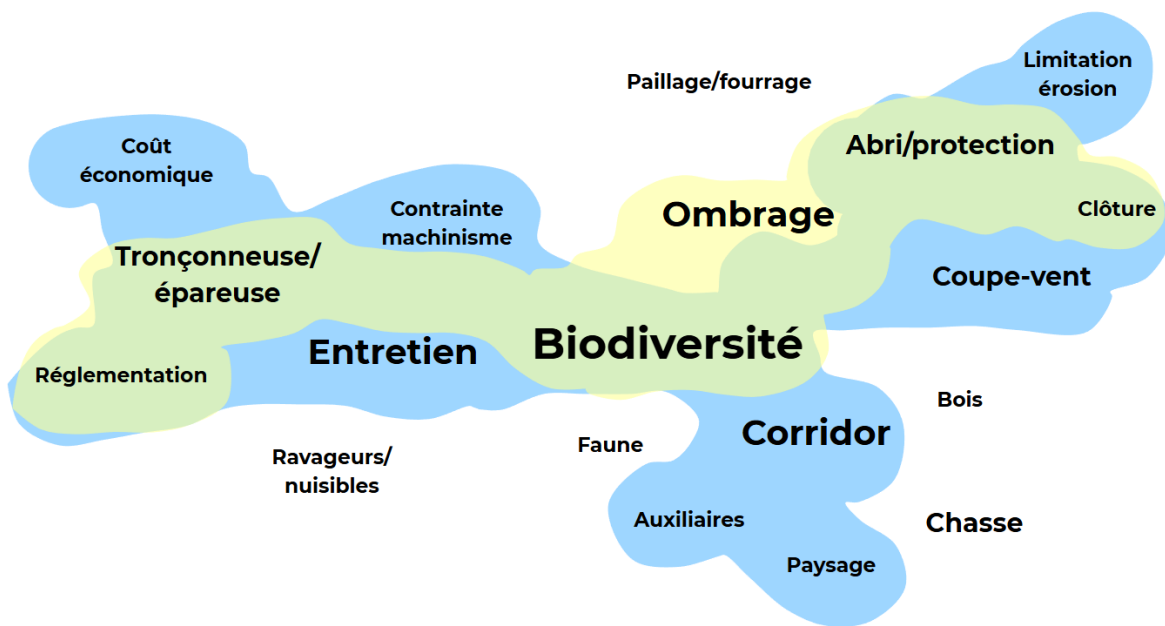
Limitation érosion

Paillage/fourrage

Abri/protection

Coût économique

Contrainte machinisme

Ombrage

Clôture

Tronçonneuse/ épareuse

Coupe-vent

Entretien

Biodiversité

Réglementation

Bois

Faune

Corridor

Ravageurs/ nuisibles

Auxiliaires

Chasse

Paysage